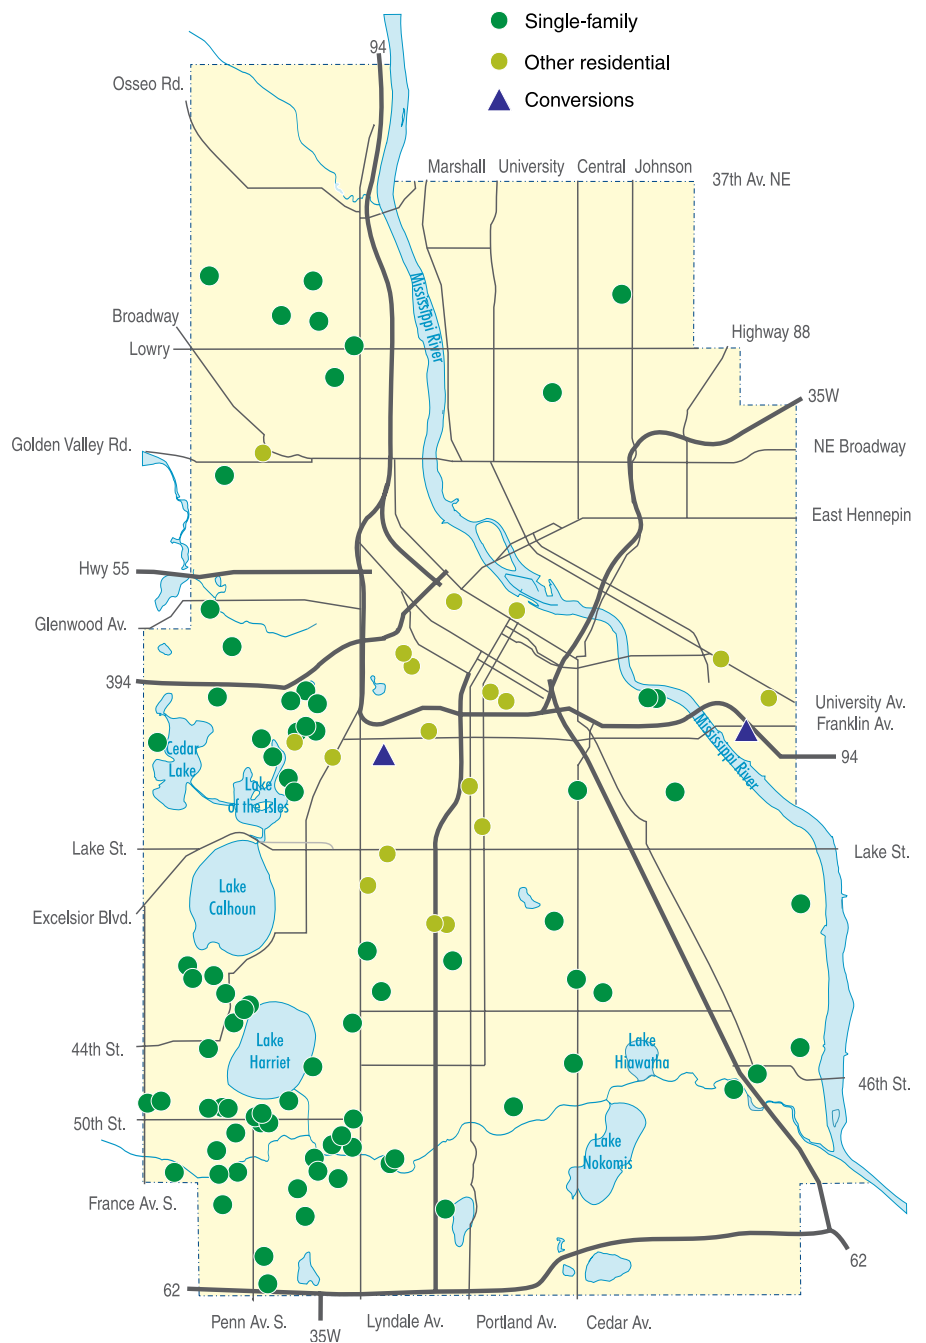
Single-family
Other residential
Conversions

94
Osseo Rd.
Marshall University Central Johnson
37th Av. NE
Broadway
Lowry
Highway 88
35W
Golden Valley Rd.
NE Broadway
East Hennepin
Hwy 55
Glenwood Av.
394
University Av.
Franklin Av.
94
Mississippi River
Mississippi River
Cedar Lake
Lake of the Isles
Lake St.
Lake St.
Excelsior Blvd.
Lake Calhoun
44th St.
Lake Harriet
Lake Hiawatha
46th St.
50th St.
Lake Nokomis
France Av. S.
62
62
Penn Av. S.
35W
Lyndale Av.
Portland Av.
Cedar Av.